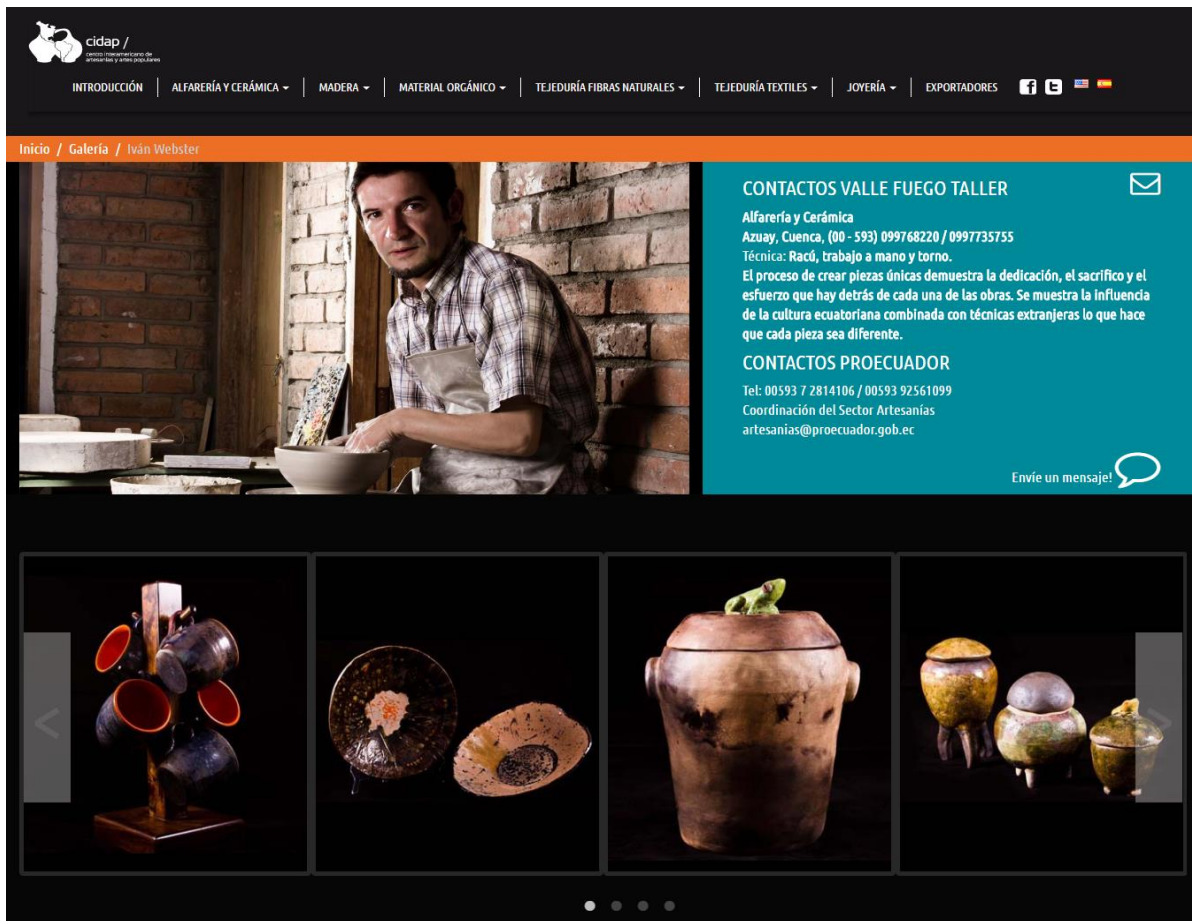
cidap /
centro interamericano de artesanías y artes populares

INTRODUCCIÓN | ALFARERÍA Y CERÁMICA ▾ | MADERA ▾ | MATERIAL ORGÁNICO ▾ | TEJEDURÍA FIBRAS NATURALES ▾ | TEJEDURÍA TEXTILES ▾ | JOYERÍA ▾ | EXPORTADORES

Inicio / Galería / Iván Webster

CONTACTOS VALLE FUEGO TALLER

Alfarería y Cerámica
Azuay, Cuenca, (00 - 593) 099768220 / 0997735755
Técnica: Racú, trabajo a mano y torno.
El proceso de crear piezas únicas demuestra la dedicación, el sacrifico y el esfuerzo que hay detrás de cada una de las obras. Se muestra la influencia de la cultura ecuatoriana combinada con técnicas extranjeras lo que hace que cada pieza sea diferente.

CONTACTOS PROECUADOR

Tel: 00593 7 2814106 / 00593 92561099
Coordinación del Sector Artesanías
artesanias@proecuador.gob.ec

Envíe un mensaje!